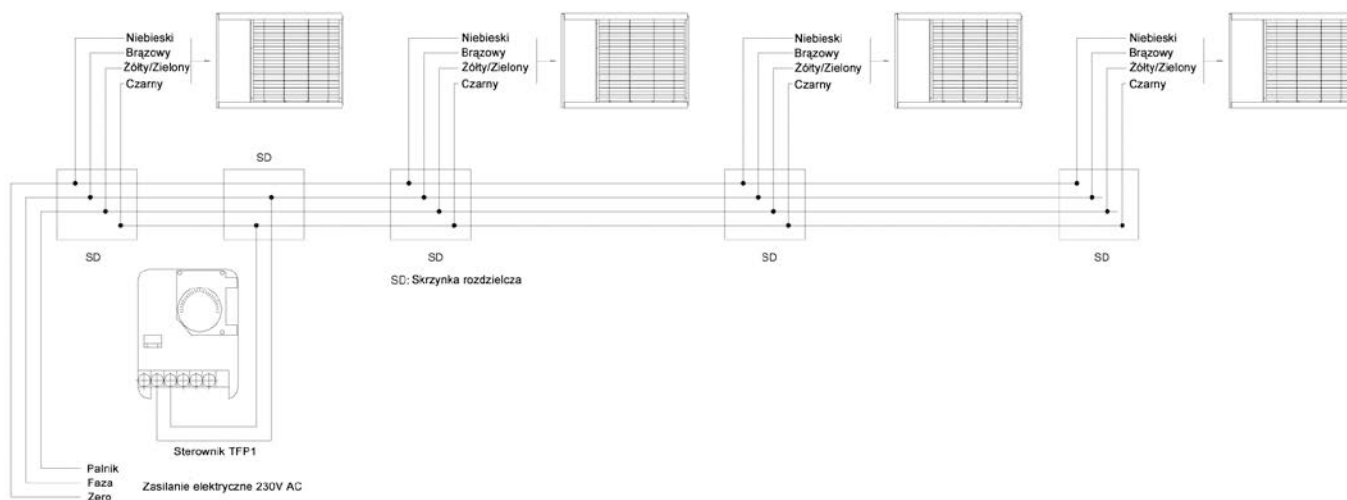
Niebieski
Brązowy
Żółty/Zielony
Czarny

Niebieski
Brązowy
Żółty/Zielony
Czarny

Niebieski
Brązowy
Żółty/Zielony
Czarny

Niebieski
Brązowy
Żółty/Zielony
Czarny

SD

SD

SD

SD

SD

SD: Skrzynka rozdzielcza

Sterownik TFP1

Palnik
Faza
Zero

Zasilanie elektryczne 230V AC